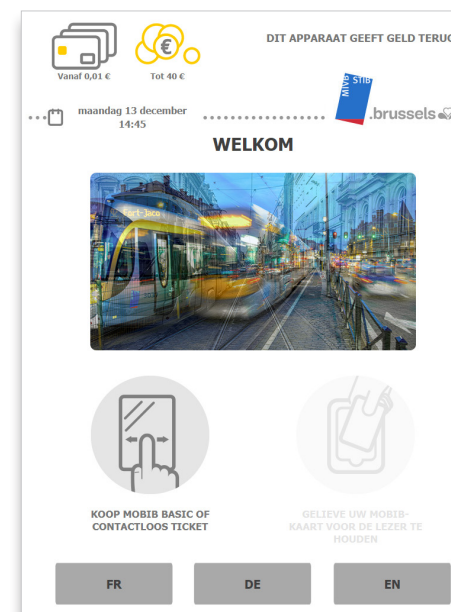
Vanaf 0,01 €

€

Tot 40 €

DIT APPARAAT GEEFT GELD TERUG

maandag 13 december
14:45

MIVB STIB

.brussels

WELKOM

KOOP MOBIB BASIC OF CONTACTLOOS TICKET

GELIEVE UW MOBIB-KAART VOOR DE LEZER TE HOUDEN

FR

DE

EN